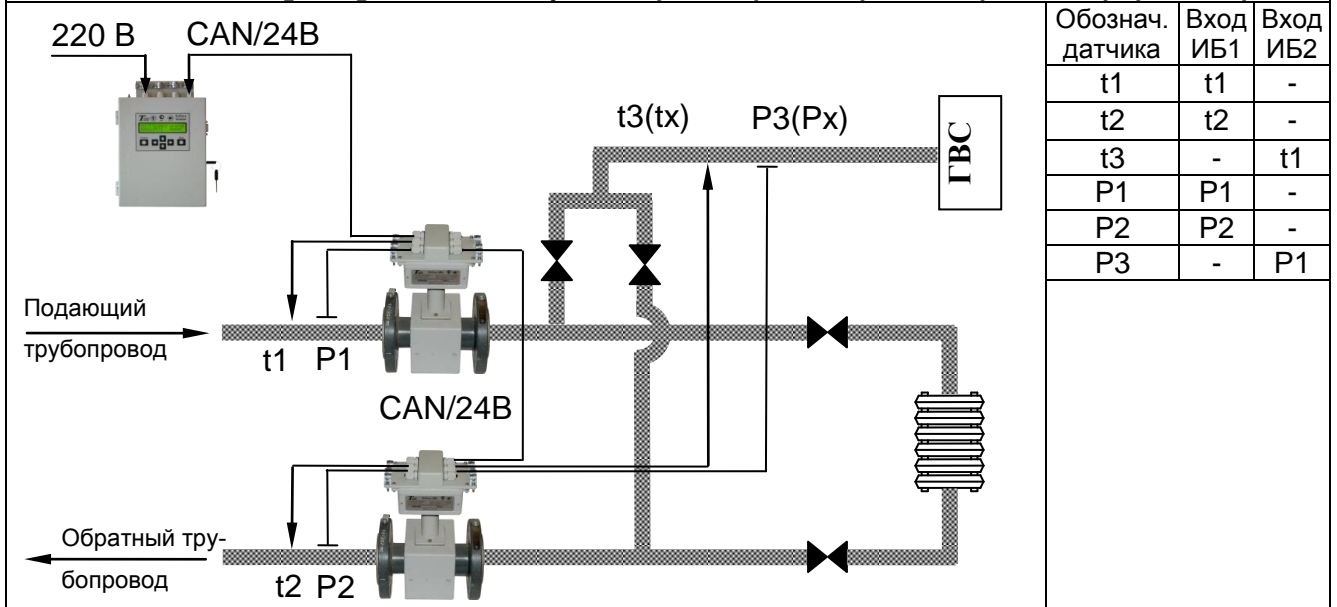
220 В CAN/24В

t3(tx) P3(Px)

ГВС

Подающий трубопровод

t1 P1

CAN/24В

Обратный трубопровод

t2 P2

| Обознач. датчика | Вход ИБ1 | Вход ИБ2 |
|---|---|---|
| t1 | t1 | - |
| t2 | t2 | - |
| t3 | - | t1 |
| P1 | P1 | - |
| P2 | P2 | - |
| P3 | - | P1 |